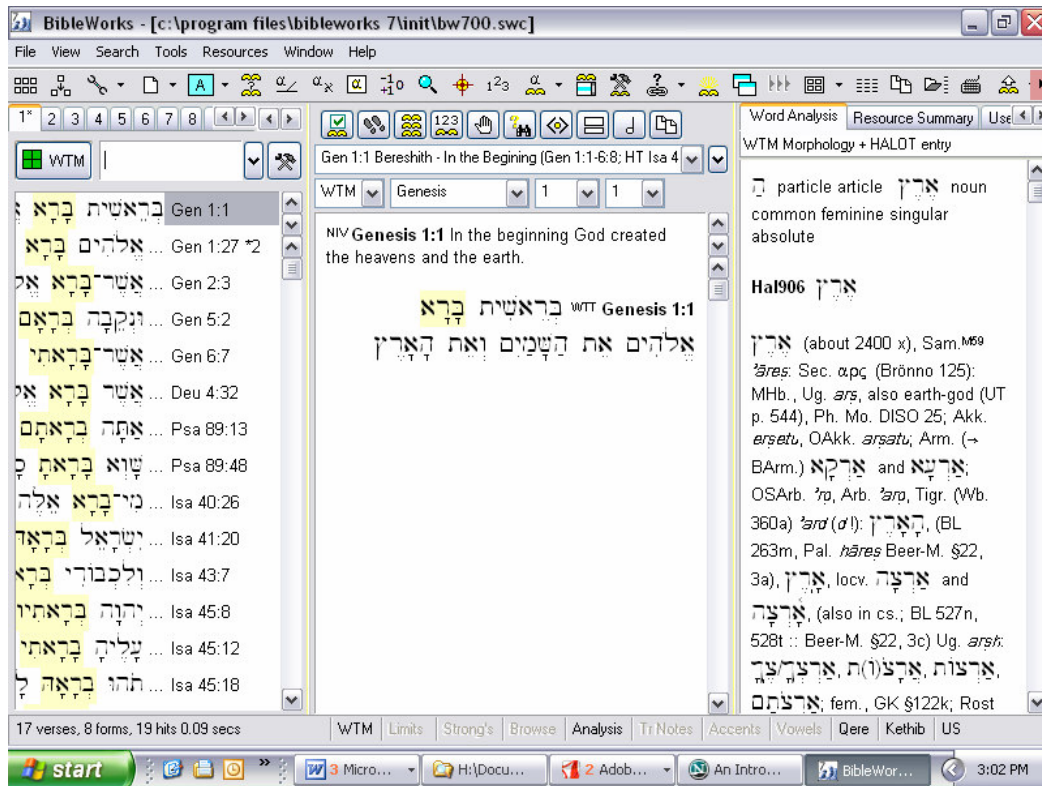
BibleWorks - [c:\program files\bibleworks 7\init\bw700.swc]

File View Search Tools Resources Window Help

1* 2 3 4 5 6 7 8

WTM

בְּרֵאשִׁית בָּרָא Gen 1:1
... אֱלֹהִים בָּרָא Gen 1:27 *2
... אֲשֶׁר־בָּרָא Gen 2:3
... וּנְקֵבָה בְּרָאָם Gen 5:2
... אֲשֶׁר־בָּרָאתִי Gen 6:7
... אֲשֶׁר בָּרָא Deu 4:32
... אַתָּה בְרָאתָם Psa 89:13
... שָּׁוְא בָּרָאתָ Psa 89:48
... מִי־בָרָא Isa 40:26
... יִשְׂרָאֵל בְּרָאָהּ Isa 41:20
... וְלִכְבוֹדִי בְּרָא Isa 43:7
... יְהוָה בְּרָאתִיו Isa 45:8
... עָלֶיהָ בָרָאתִי Isa 45:12
... תֹהוּ בְרָאָהּ Isa 45:18

Gen 1:1 Bereshith - In the Begining (Gen 1:1-6:8; HT Isa 4

WTM Genesis 1 1

NIV Genesis 1:1 In the beginning God created the heavens and the earth.

בְּרֵאשִׁית בָּרָא WTT Genesis 1:1
אֱלֹהִים אֵת הַשָּׁמַיִם וְאֵת הָאָרֶץ

Word Analysis | Resource Summary | Use

WTM Morphology + HALOT entry

הָ particle article אֶרֶץ noun common feminine singular absolute

Hal906 אֶרֶץ

אֶרֶץ (about 2400 x), Sam.M59 ʾāres: Sec. αρς (Brönno 125): MHb., Ug. arṣ, also earth-god (UT p. 544), Ph. Mo. DISO 25; Akk. erṣetu, OAkk. arṣatu; Arm. (→ BArm.) אַרְקָא and אַרְעָא; OSArb. ʾrḍ, Arb. ʾarḍ, Tigr. (Wb. 360a) ʾard (σ!): הָאָרֶץ, (BL 263m, Pal. hāreṣ Beer-M. §22, 3a), אָרֶץ, locv. אַרְצָה and אָרְצָה, (also in cs.; BL 527n, 528t :: Beer-M. §22, 3c) Ug. arṣh: אַרְצוֹת, אֲרָצ(וֹ)ת, אַרְצְךָ/צֵךְ, אַרְצֹתָם; fem., GK §122k; Rost

17 verses, 8 forms, 19 hits 0.09 secs | WTM | Limits | Strong's | Browse | Analysis | Tr Notes | Accents | Vowels | Qere | Kethib | US

start | 3 Micro... | H:\Docu... | 2 Adob... | An Intro... | BibleWor... | 3:02 PM